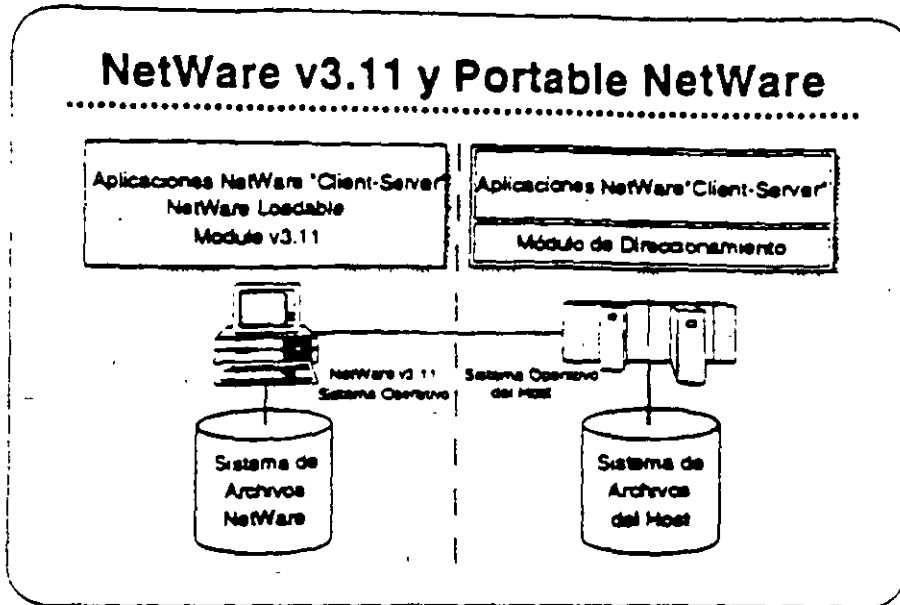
NetWare v3.11 y Portable NetWare

Aplicaciones NetWare "Client-Server" NetWare Loadable Module v3.11

Aplicaciones NetWare "Client-Server"

Módulo de Direccionamiento

NetWare v3.11 Sistema Operativo

Sistema Operativo del Host

Sistema de Archivos NetWare

Sistema de Archivos del Host